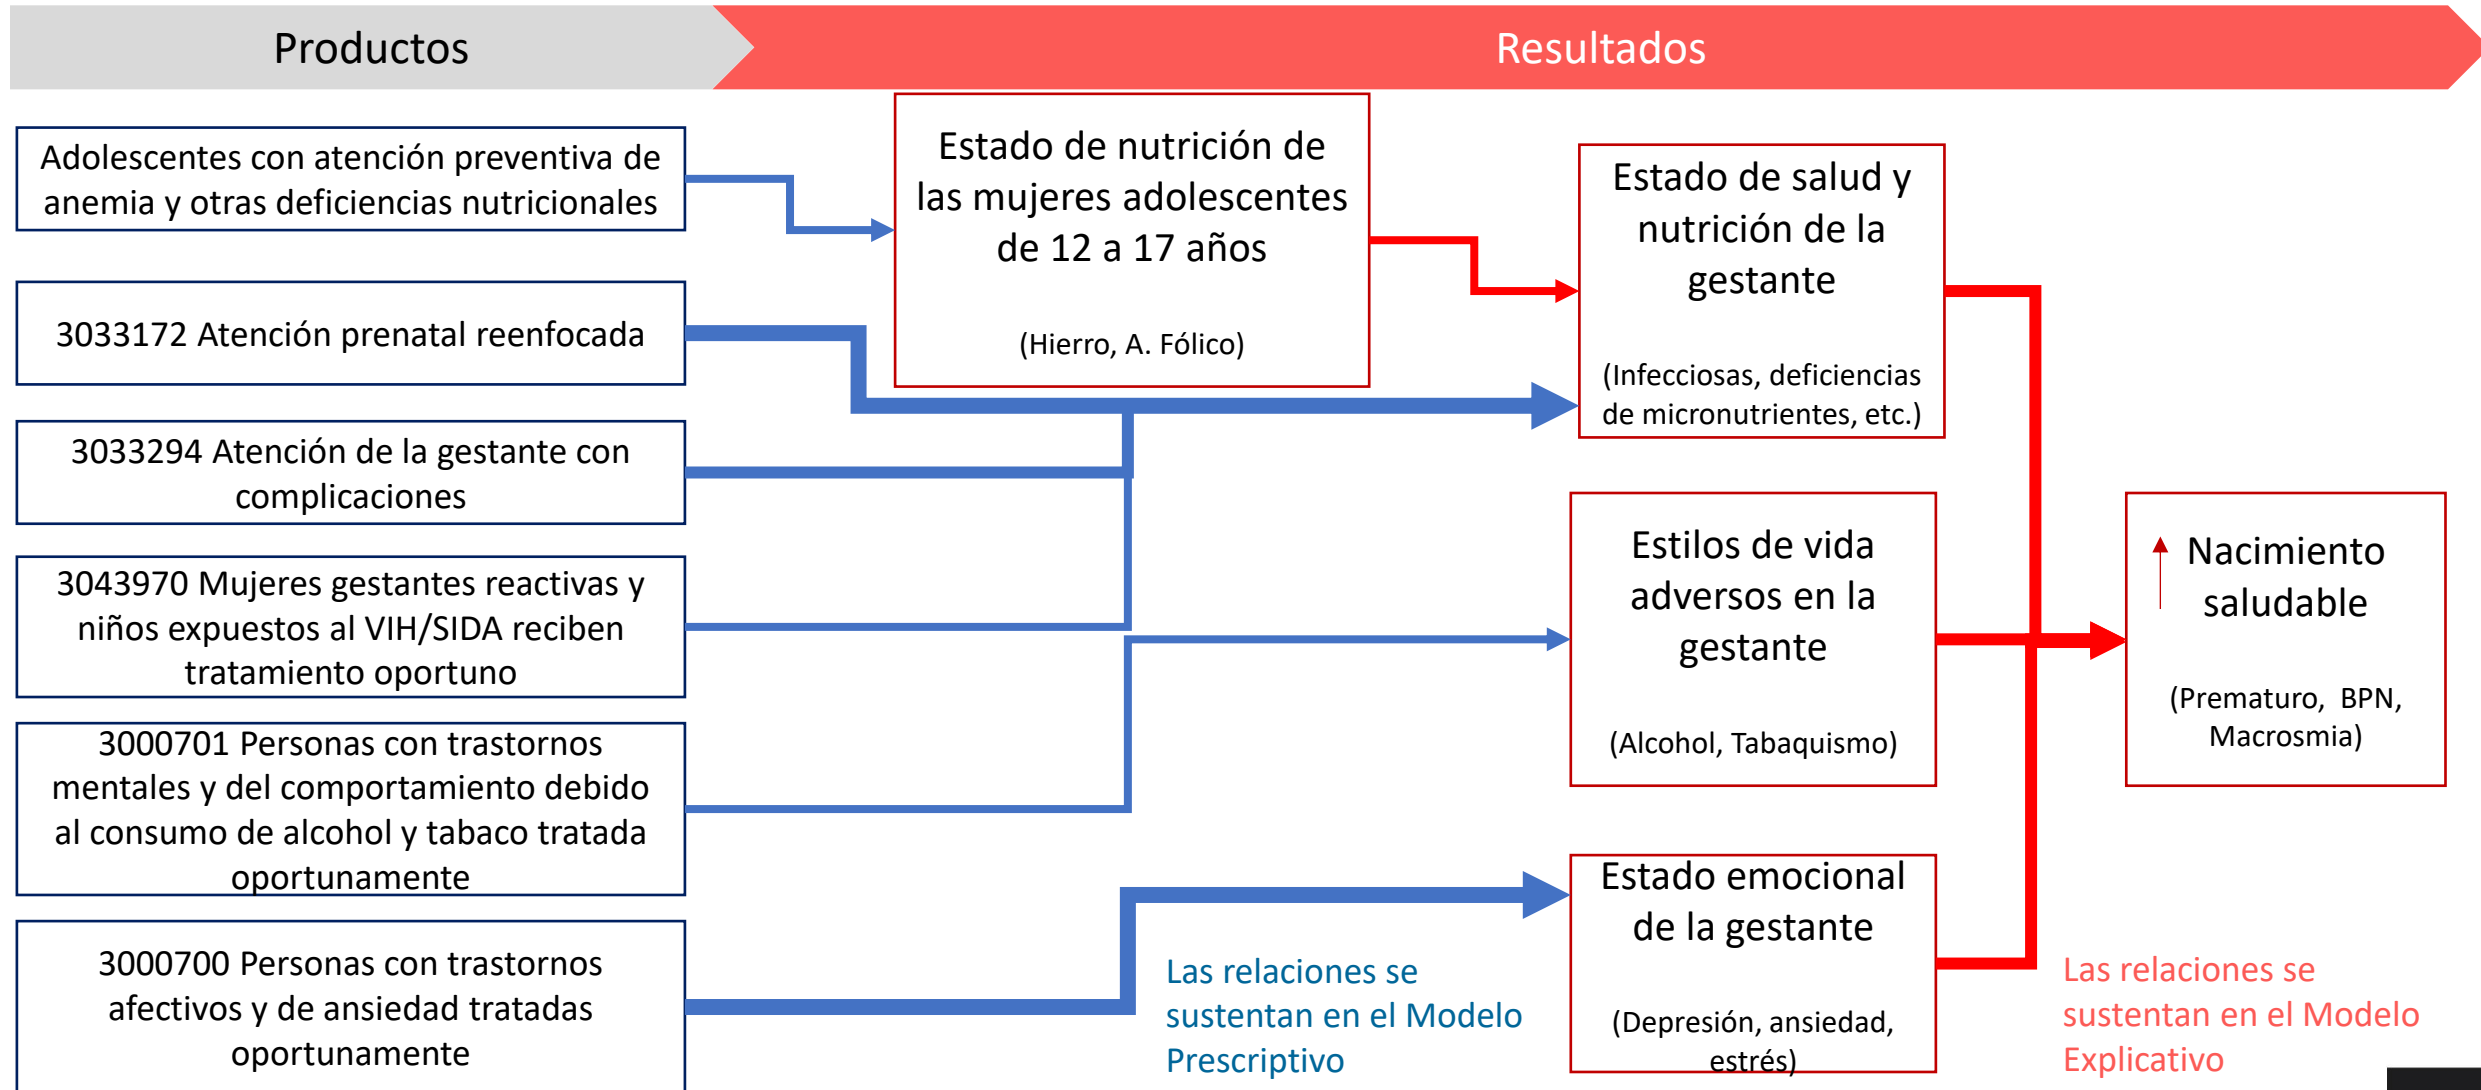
Productos

Resultados

Adolescentes con atención preventiva de anemia y otras deficiencias nutricionales

3033172 Atención prenatal reenfocada

3033294 Atención de la gestante con complicaciones

3043970 Mujeres gestantes reactivas y niños expuestos al VIH/SIDA reciben tratamiento oportuno

3000701 Personas con trastornos mentales y del comportamiento debido al consumo de alcohol y tabaco tratada oportunamente

3000700 Personas con trastornos afectivos y de ansiedad tratadas oportunamente

Estado de nutrición de las mujeres adolescentes de 12 a 17 años

(Hierro, A. Fólico)

Estado de salud y nutrición de la gestante

(Infecciosas, deficiencias de micronutrientes, etc.)

Estilos de vida adversos en la gestante

(Alcohol, Tabaquismo)

Estado emocional de la gestante

(Depresión, ansiedad, estrés)

Nacimiento saludable

(Prematuro, BPN, Macrosmia)

Las relaciones se sustentan en el Modelo Prescriptivo

Las relaciones se sustentan en el Modelo Explicativo